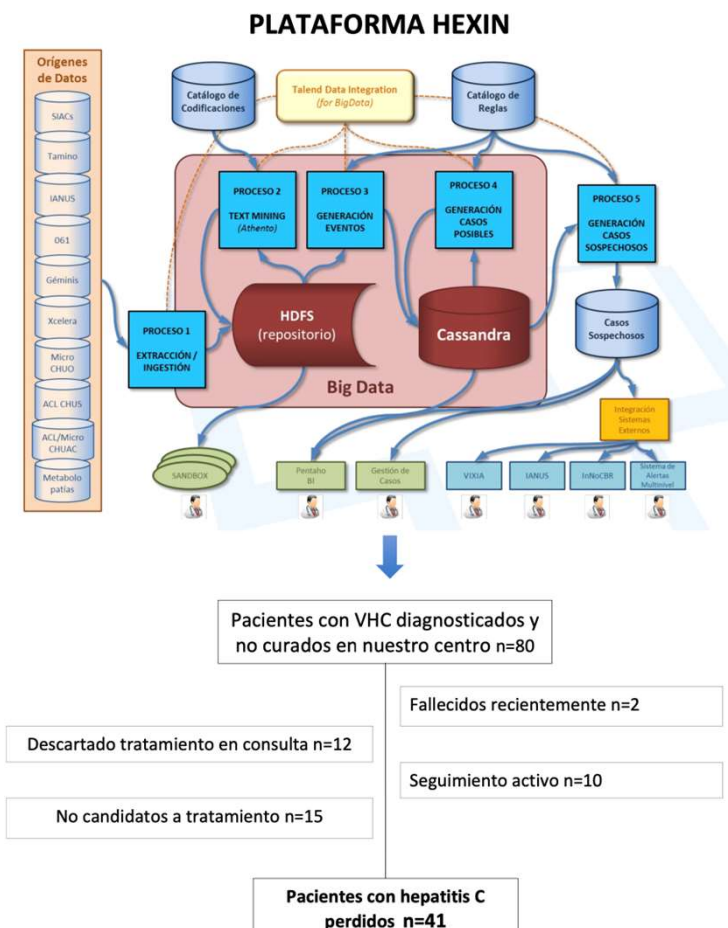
PLATAFORMA HEXIN

Orígenes de Datos

SIACs

Tamino

IANUS

061

Géminis

Xcelera

Micro CHUO

ACL CHUS

ACL/Micro CHUAC

Metabolopatías

Catálogo de Codificaciones

Talend Data Integration (for BigData)

Catálogo de Reglas

PROCESO 2
TEXT MINING
(Athento)

PROCESO 3
GENERACIÓN EVENTOS

PROCESO 4
GENERACIÓN CASOS POSIBLES

PROCESO 5
GENERACIÓN CASOS SOSPECHOSOS

PROCESO 1
EXTRACCIÓN / INGESTIÓN

HDFS
(repositorio)

Cassandra

Big Data

Casos Sospechosos

Integración Sistemas Externos

SANDBOX

Pentaho BI

Gestión de Casos

VIXIA

IANUS

InNoCBR

Sistema de Alertas Multinivel

Pacientes con VHC diagnosticados y no curados en nuestro centro n=80

Fallecidos recientemente n=2

Descartado tratamiento en consulta n=12

Seguimiento activo n=10

No candidatos a tratamiento n=15

Pacientes con hepatitis C perdidos n=41